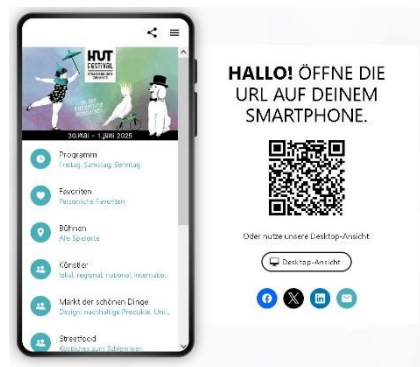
HUT FESTIVAL

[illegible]

30. MAI – 1. JUNI 2025

Programm
Freitag, Samstag, Sonntag

Favoriten
Persönliche Favoriten

Bühnen
Alle Spielorte

Künstler
lokal, regional, national, internatio...

Markt der schönen Dinge
Design, nachhaltige Produkte, Uni...

Streetfood
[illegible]

HALLO! ÖFFNE DIE URL AUF DEINEM SMARTPHONE.

Oder nutze unsere Desktop-Ansicht

Desktop-Ansicht